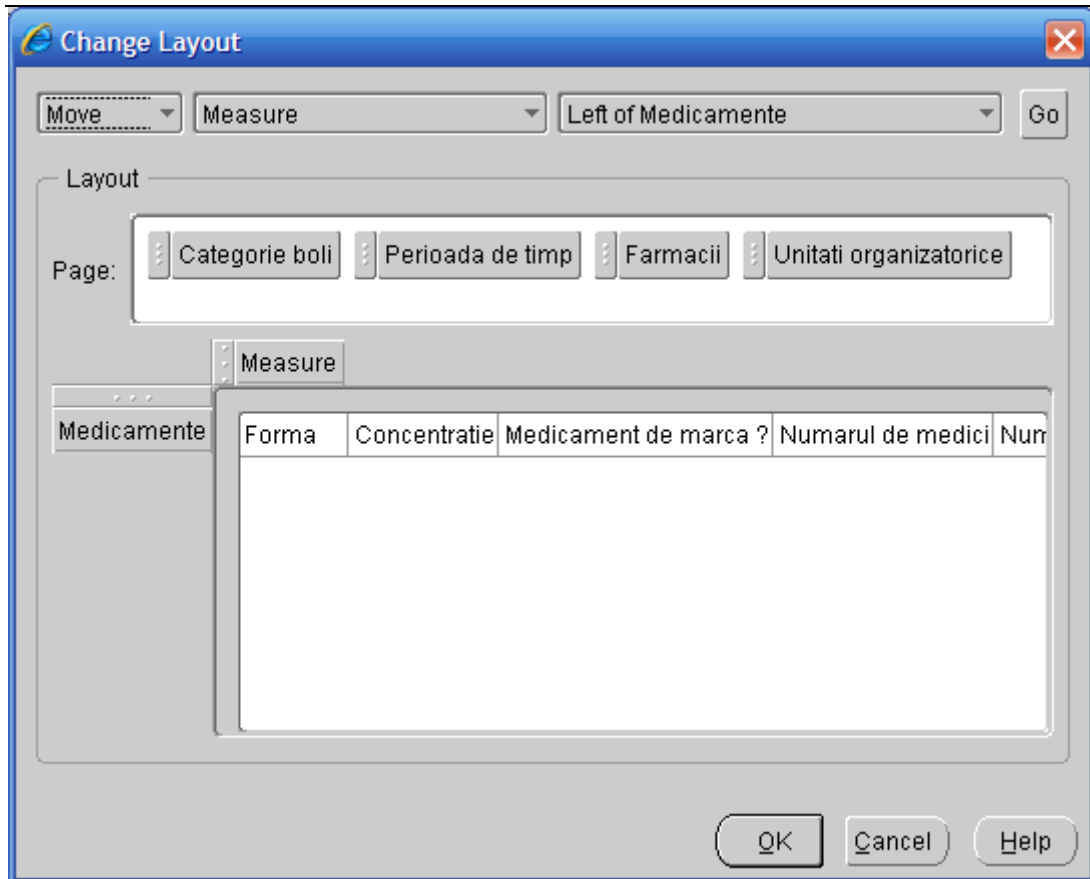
Change Layout

Move | Measure | Left of Medicamente | Go

Layout

Page: Categorie boli | Perioada de timp | Farmacii | Unitati organizatorice

Measure

Medicamente

| Forma | Concentratie | Medicament de marca ? | Numarul de medici | Num |
|---|---|---|---|---|

OK | Cancel | Help